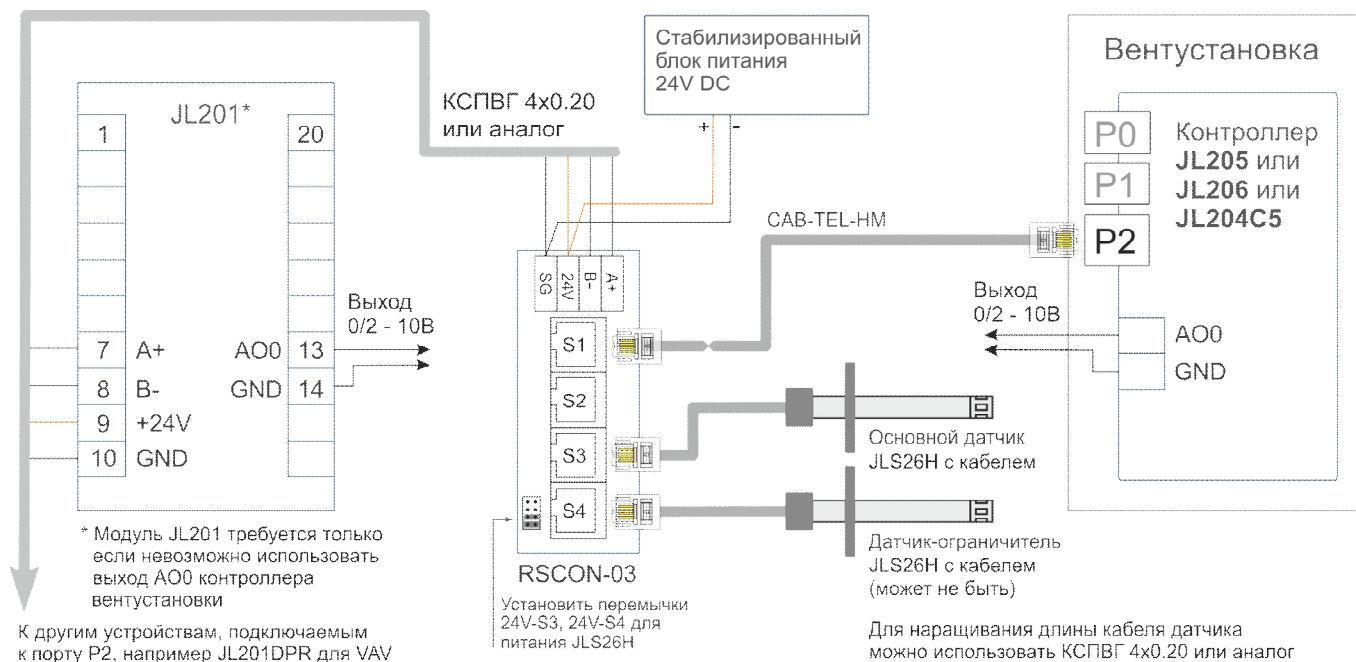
Стабилизированный блок питания 24V DC

+ -

КСПВГ 4x0.20 или аналог

Вентустановка

JL201*

1

20

Контроллер **JL205** или **JL206** или **JL204C5**

P0

P1

P2

CAB-TEL-HM

SG

24V

B-

A+

Выход 0/2 - 10В

Выход 0/2 - 10В

7 A+

8 B-

9 +24V

10 GND

AO0 13

GND 14

S1

S2

S3

S4

AO0

GND

Основной датчик JLS26H с кабелем

Датчик-ограничитель JLS26H с кабелем (может не быть)

* Модуль JL201 требуется только если невозможно использовать выход AO0 контроллера вентустановки

RSCON-03

Установить перемычки 24V-S3, 24V-S4 для питания JLS26H

К другим устройствам, подключаемым к порту P2, например JL201DPR для VAV

Для наращивания длины кабеля датчика можно использовать КСПВГ 4x0.20 или аналог